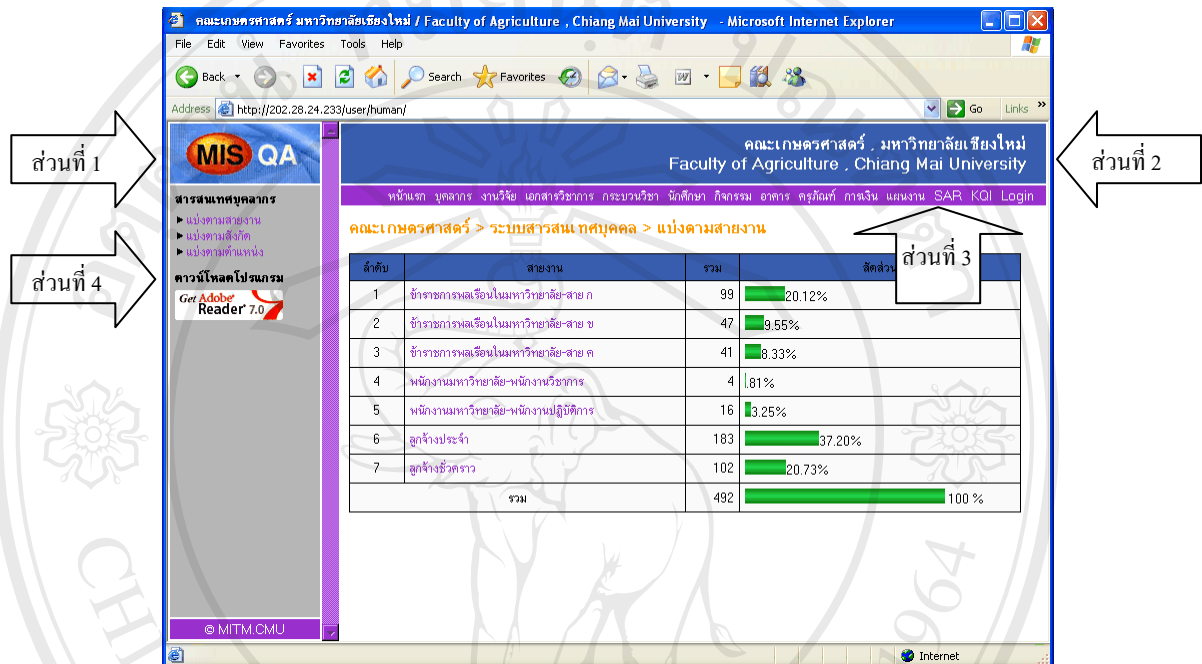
คณะเกษตรศาสตร์ มหาวิทยาลัยเชียงใหม่ / Faculty of Agriculture , Chiang Mai University - Microsoft Internet Explorer

File Edit View Favorites Tools Help

Back Search Favorites

Address http://202.28.24.233/user/human/ Go Links

ส่วนที่ 1

MIS QA

คณะเกษตรศาสตร์ . มหาวิทยาลัยเชียงใหม่
Faculty of Agriculture . Chiang Mai University

ส่วนที่ 2

หน้าแรก บุคลากร งานวิจัย เอกสารวิชาการ กระบวนวิชา นักศึกษา กิจกรรม อาคาร ครุภัณฑ์ การเงิน แผนงาน SAR KQI Login

สารสนเทศบุคลากร
► แบ่งตามสายงาน
► แบ่งตามสังกัด
► แบ่งตามตำแหน่ง

ส่วนที่ 4

ดาวน์โหลดโปรแกรม
Get Adobe Reader 7.0

คณะเกษตรศาสตร์ > ระบบสารสนเทศบุคคล > แบ่งตามสายงาน

ส่วนที่ 3

| ลำดับ | สายงาน | รวม | สัดส่วน |
|---|---|---|---|
| 1 | ข้าราชการพลเรือนในมหาวิทยาลัย-สาย ก | 99 | 20.12% |
| 2 | ข้าราชการพลเรือนในมหาวิทยาลัย-สาย ข | 47 | 9.55% |
| 3 | ข้าราชการพลเรือนในมหาวิทยาลัย-สาย ค | 41 | 8.33% |
| 4 | พนักงานมหาวิทยาลัย-พนักงานวิชาการ | 4 | .81% |
| 5 | พนักงานมหาวิทยาลัย-พนักงานปฏิบัติการ | 16 | 3.25% |
| 6 | ลูกจ้างประจำ | 183 | 37.20% |
| 7 | ลูกจ้างชั่วคราว | 102 | 20.73% |
| | รวม | 492 | 100 % |

© MITM.CMU

Internet